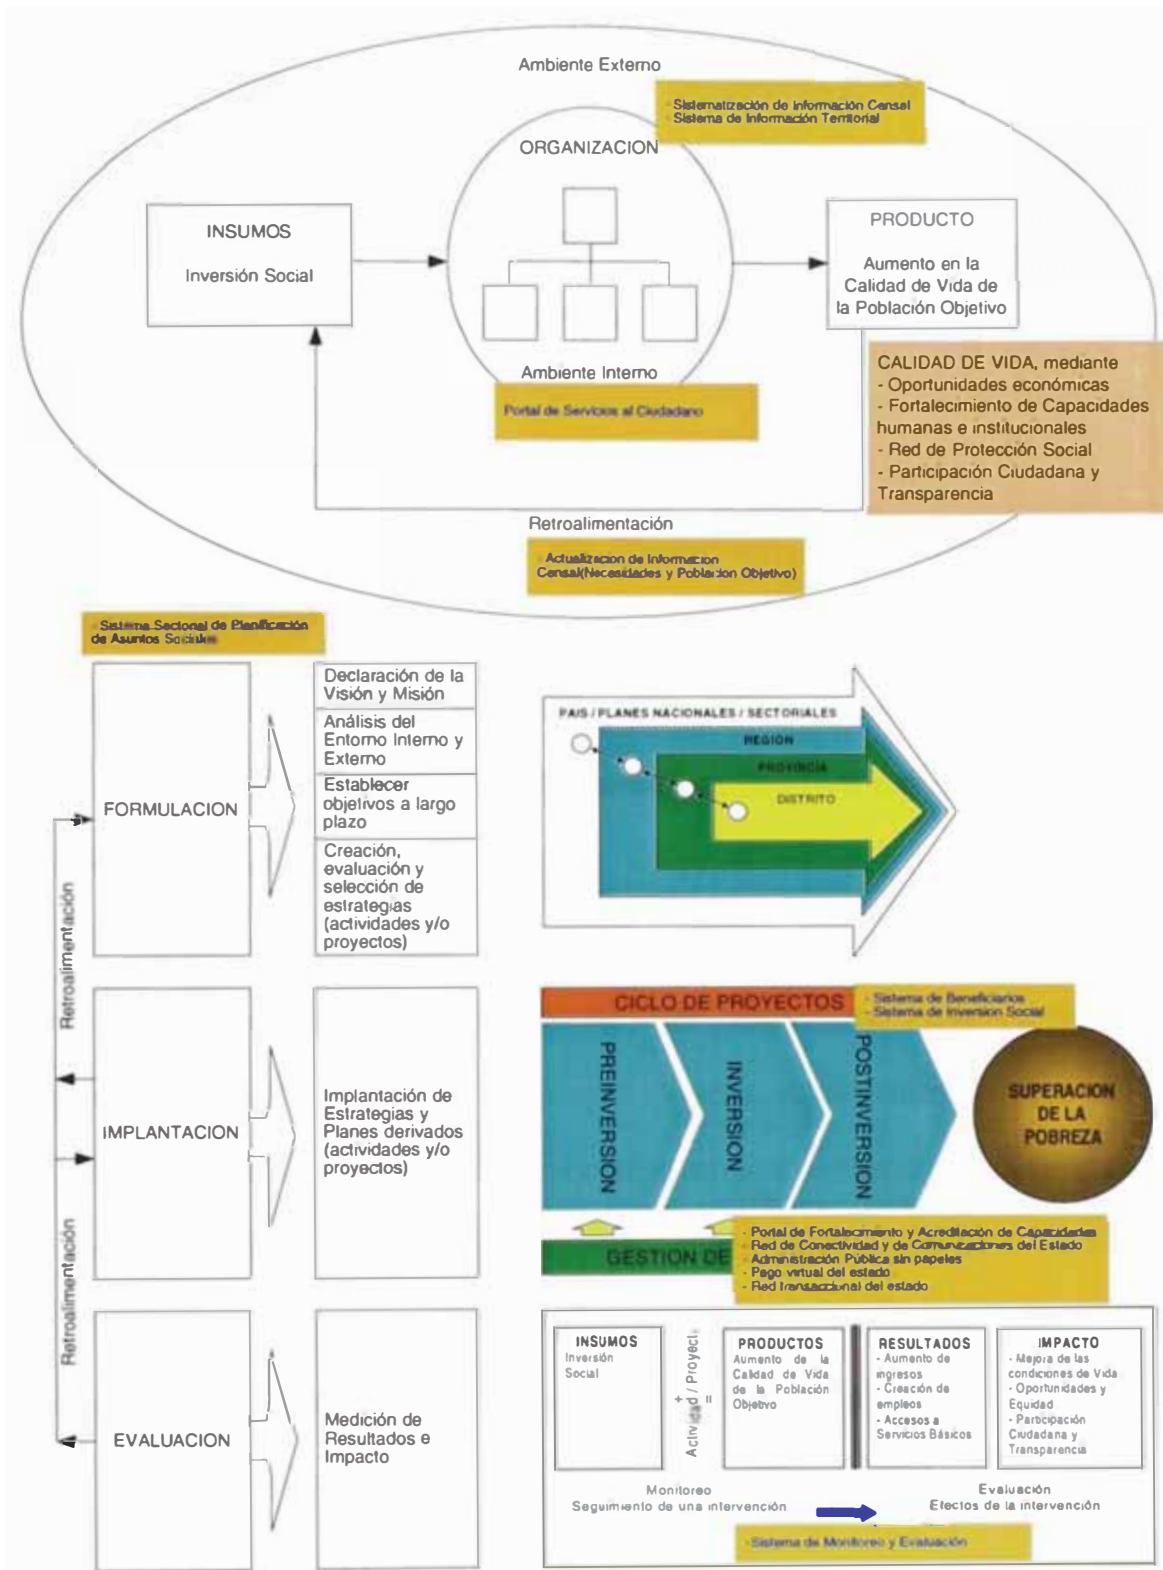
Ambiente Externo

- Sistematización de Información Censal
- Sistema de Información Territorial

ORGANIZACION

INSUMOS

Inversión Social

PRODUCTO

Aumento en la Calidad de Vida de la Población Objetivo

Ambiente Interno

Portal de Servicios al Ciudadano

CALIDAD DE VIDA, mediante
- Oportunidades económicas
- Fortalecimiento de Capacidades humanas e institucionales
- Red de Protección Social
- Participación Ciudadana y Transparencia

Retroalimentación

- Actualizacion de Informacion Censal(Necesidades y Poblacion Objetivo)

- Sistema Sectoral de Planificación de Asuntos Sociales

FORMULACION

Declaración de la Visión y Misión

Análisis del Entorno Interno y Externo

Establecer objetivos a largo plazo

Creación, evaluación y selección de estrategias (actividades y/o proyectos)

Retroalimentación

IMPLANTACION

Implantación de Estrategias y Planes derivados (actividades y/o proyectos)

Retroalimentación

EVALUACION

Medición de Resultados e Impacto

PAIS / PLANES NACIONALES / SECTORIALES

REGION

PROVINCIA

DISTRITO

CICLO DE PROYECTOS

- Sistema de Beneficiarios
- Sistema de Inversion Social

PREINVERSION

INVERSION

POSTINVERSION

SUPERACION DE LA POBREZA

GESTION DE

- Portal de Fortalecimiento y Acreditación de Capacidades
- Red de Conectividad y de Comunicaciones del Estado
- Administración Pública sin papeles
- Pago virtual del estado
- Red transaccional del estado

INSUMOS
Inversión Social

Actividad / Proyecto

PRODUCTOS
Aumento de la Calidad de Vida de la Población Objetivo

RESULTADOS
- Aumento de ingresos
- Creación de empleos
- Accesos a Servicios Básicos

IMPACTO
- Mejora de las condiciones de Vida
- Oportunidades y Equidad
- Participación Ciudadana y Transparencia

Monitoreo
Seguimiento de una intervención

Evaluación
Efectos de la intervención

- Sistema de Monitoreo y Evaluación